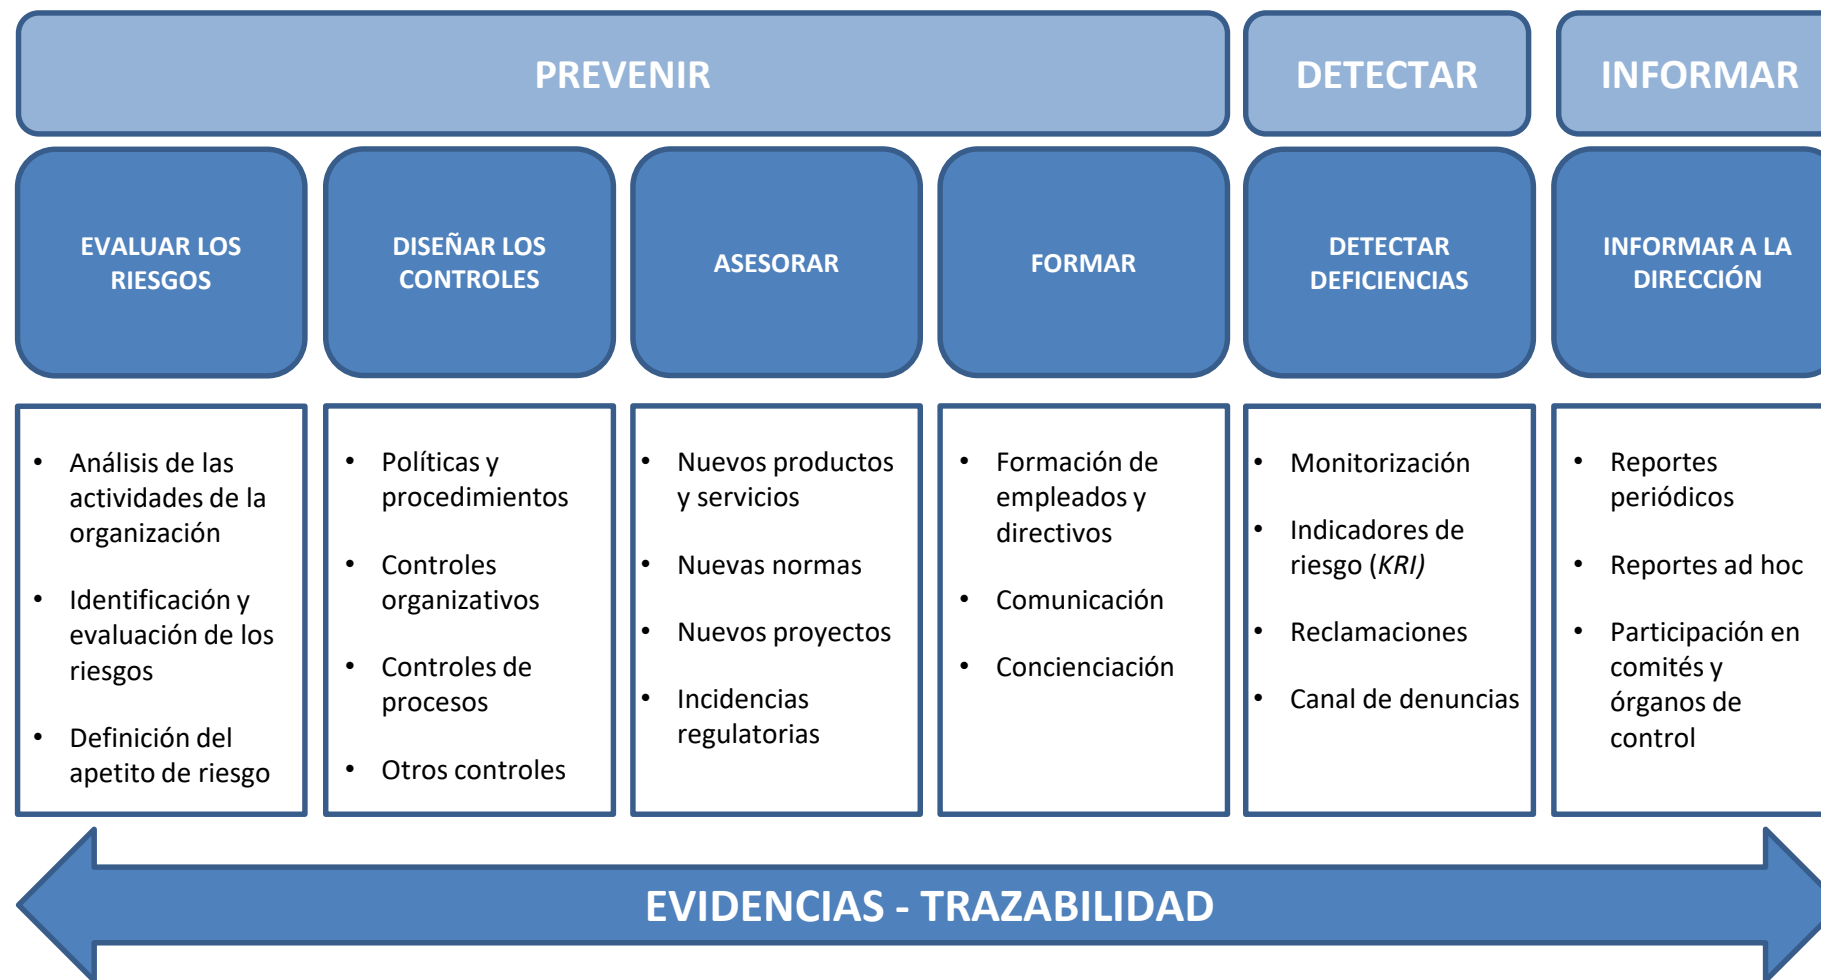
PREVENIR

DETECTAR

INFORMAR

EVALUAR LOS RIESGOS

DISEÑAR LOS CONTROLES

ASESORAR

FORMAR

DETECTAR DEFICIENCIAS

INFORMAR A LA DIRECCIÓN

- Análisis de las actividades de la organización
- Identificación y evaluación de los riesgos
- Definición del apetito de riesgo

- Políticas y procedimientos
- Controles organizativos
- Controles de procesos
- Otros controles

- Nuevos productos y servicios
- Nuevas normas
- Nuevos proyectos
- Incidencias regulatorias

- Formación de empleados y directivos
- Comunicación
- Concienciación

- Monitorización
- Indicadores de riesgo (*KRI)*
- Reclamaciones
- Canal de denuncias

- Reportes periódicos
- Reportes ad hoc
- Participación en comités y órganos de control

EVIDENCIAS - TRAZABILIDAD